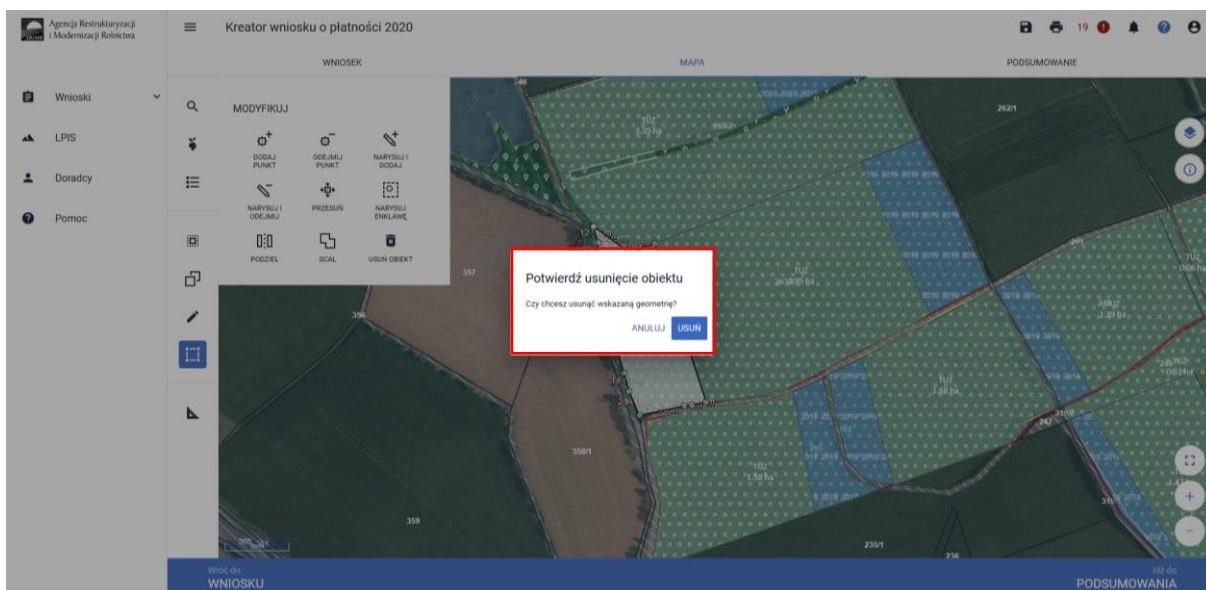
Agencja Restrukturyzacji i Modernizacji Rolnictwa

Kreator wniosku o płatności 2020

19

WNIOSEK MAPA PODSUMOWANIE

Wnioski

LPIS

Doradcy

Pomoc

MODYFIKUJ

DODAJ PUNKT

ODEJMIJ PUNKT

NARYSUJ I DODAJ

NARYSUJ I ODEJMIJ

PRZESUŃ

NARYSUJ ENKLAWĘ

PODZIEL

SCAL

USUŃ OBIEKT

Potwierdź usunięcie obiektu

Czy chcesz usunąć wskazaną geometrię?

ANULUJ USUŃ

262/1

357

356

358/1

359

235/1

236

Wróć do WNIOSKU

Idź do PODSUMOWANIA